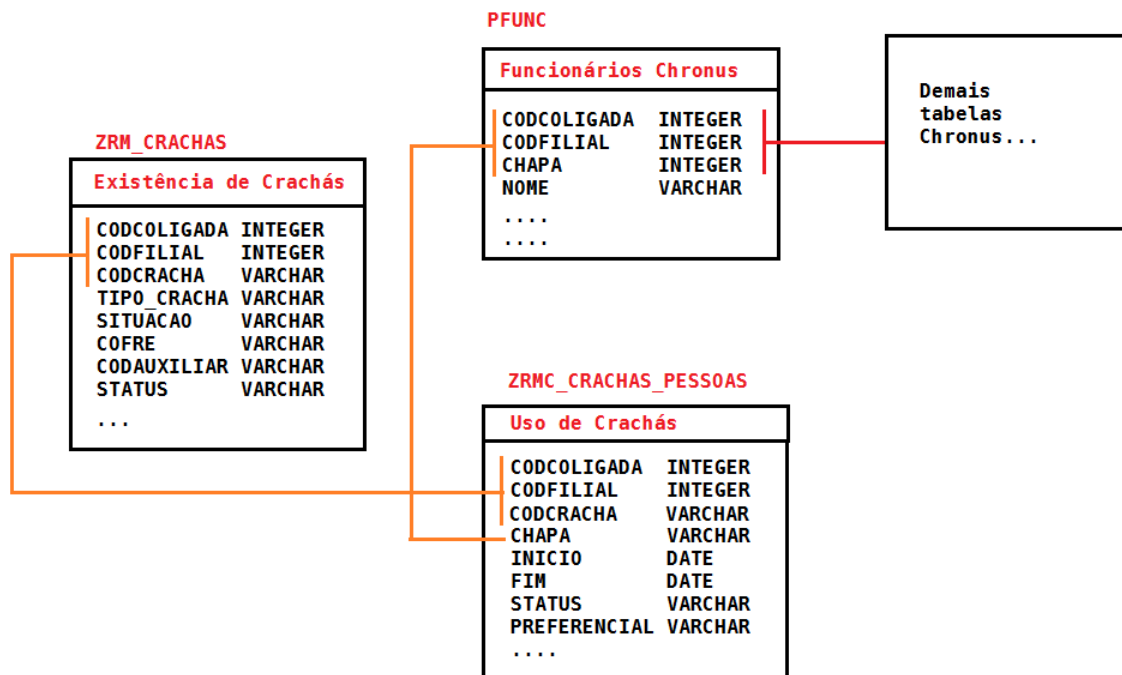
PFUNC

Funcionários Chronus

| | |
|---|---|
| CODCOLIGADA | INTEGER |
| CODFILIAL | INTEGER |
| CHAPA | INTEGER |
| NOME | VARCHAR |
| .... | |
| .... | |

Demais tabelas Chronus...

ZRM_CRACHAS

Existência de Crachás

| | |
|---|---|
| CODCOLIGADA | INTEGER |
| CODFILIAL | INTEGER |
| CODCRACHA | VARCHAR |
| TIPO_CRACHA | VARCHAR |
| SITUACAO | VARCHAR |
| COFRE | VARCHAR |
| CODAUXILIAR | VARCHAR |
| STATUS | VARCHAR |
| ... | |

ZRMC_CRACHAS_PESSOAS

Uso de Crachás

| | |
|---|---|
| CODCOLIGADA | INTEGER |
| CODFILIAL | INTEGER |
| CODCRACHA | VARCHAR |
| CHAPA | VARCHAR |
| INICIO | DATE |
| FIM | DATE |
| STATUS | VARCHAR |
| PREFERENCIAL | VARCHAR |
| .... | |